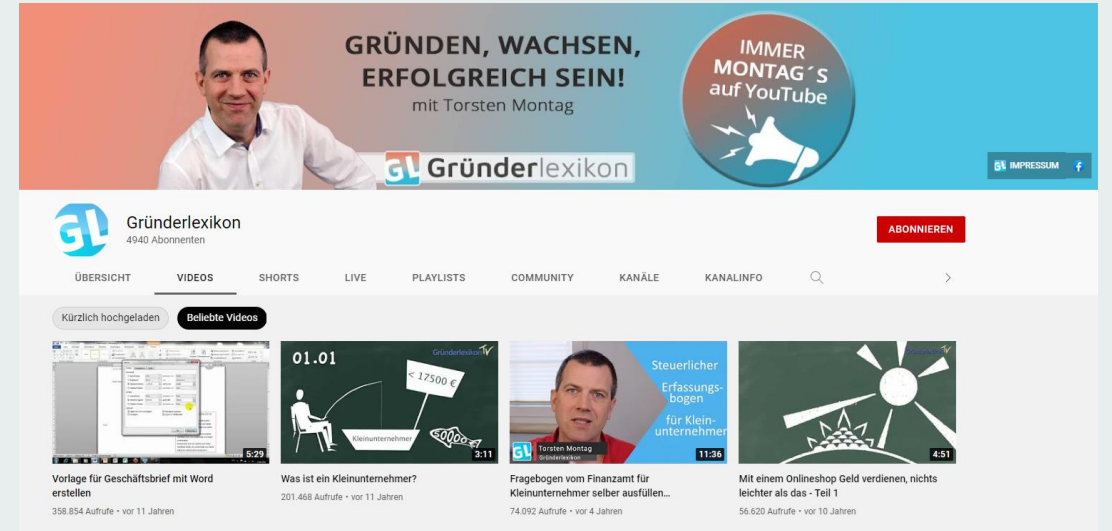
GRÜNDEN, WACHSEN, ERFOLGREICH SEIN!
mit Torsten Montag

IMMER MONTAG´S auf YouTube

GL Gründerlexikon

GL IMPRESSUM f

Gründerlexikon
4940 Abonnenten

ABONNIEREN

ÜBERSICHT VIDEOS SHORTS LIVE PLAYLISTS COMMUNITY KANÄLE KANALINFO

Kürzlich hochgeladen Beliebte Videos

5:29
Vorlage für Geschäftsbrief mit Word erstellen
358.854 Aufrufe • vor 11 Jahren

01.01
Gründerlexikon
< 17500 €
Kleinunternehmer
3:11
Was ist ein Kleinunternehmer?
201.468 Aufrufe • vor 11 Jahren

Steuerlicher Erfassungsbogen für Kleinunternehmer
Torsten Montag
Gründerlexikon
11:36
Fragebogen vom Finanzamt für Kleinunternehmer selber ausfüllen...
74.092 Aufrufe • vor 4 Jahren

Gründerlexikon
4:51
Mit einem Onlineshop Geld verdienen, nichts leichter als das - Teil 1
56.620 Aufrufe • vor 10 Jahren